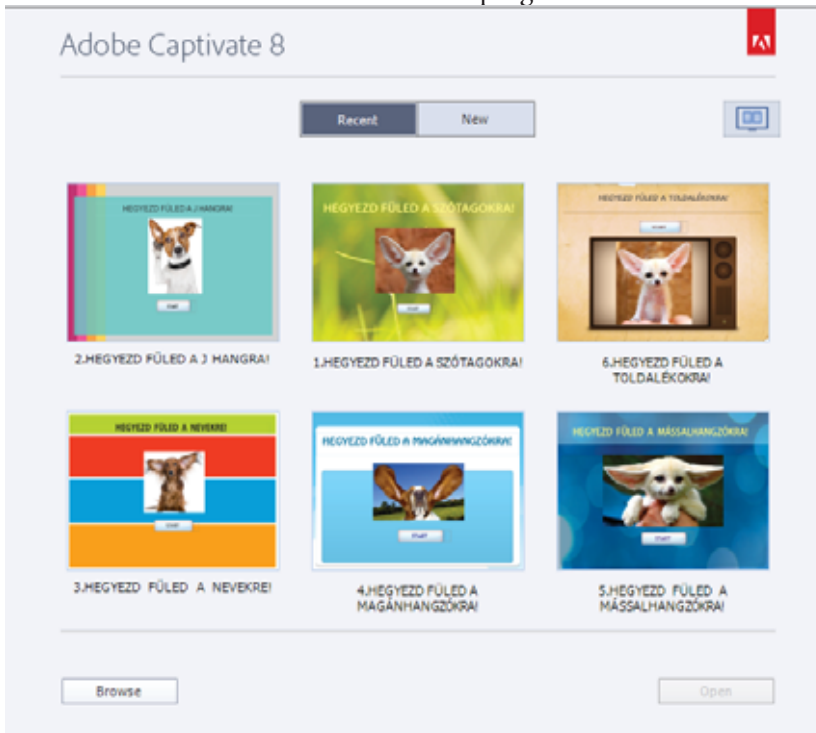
Adobe Captivate 8

Recent New

HEGYEZD FÜLED A J HANGRA!

START

2.HEGYEZD FÜLED A J HANGRA!

HEGYEZD FÜLED A SZÓTAGOKRA!

START

1.HEGYEZD FÜLED A SZÓTAGOKRA!

HEGYEZD FÜLED A TOLDALÉKOKRA!

START

6.HEGYEZD FÜLED A TOLDALÉKOKRA!

HEGYEZD FÜLED A NEVEKRE!

START

3.HEGYEZD FÜLED A NEVEKRE!

HEGYEZD FÜLED A MAGÁNHANGZÓKRA!

START

4.HEGYEZD FÜLED A MAGÁNHANGZÓKRA!

HEGYEZD FÜLED A MÁSSALHANGZÓKRA!

START

5.HEGYEZD FÜLED A MÁSSALHANGZÓKRA!

Browse

Open